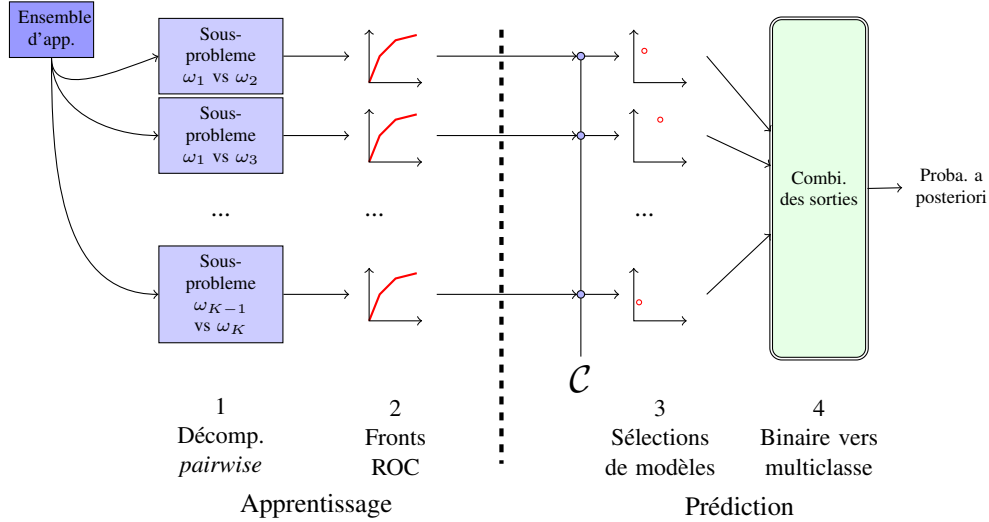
Ensemble d'app.

Sous-probleme $\omega_1$ vs $\omega_2$

Sous-probleme $\omega_1$ vs $\omega_3$

...

Sous-probleme $\omega_{K-1}$ vs $\omega_K$

...

...

Combi. des sorties

Proba. a posteriori

$\mathcal{C}$

1
Décomp.
*pairwise*

2
Fronts
ROC

3
Sélections
de modèles

4
Binaire vers
multiclasse

Apprentissage

Prédiction